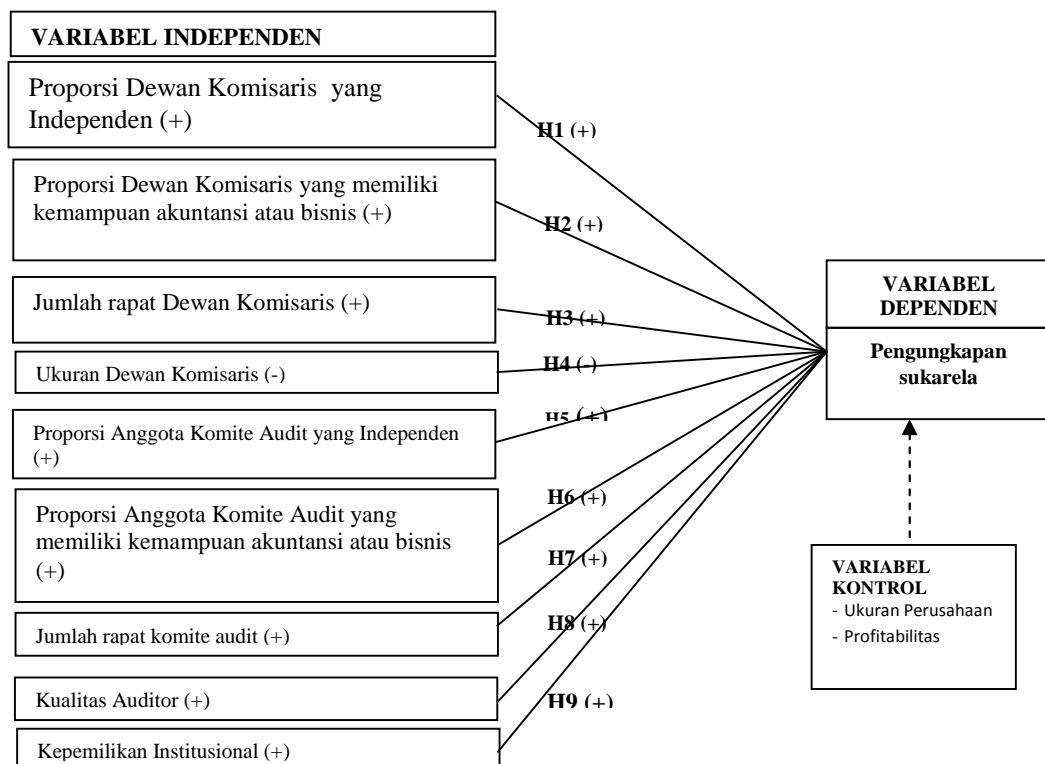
VARIABEL INDEPENDEN

Proporsi Dewan Komisaris yang Independen (+)

H1 (+)

Proporsi Dewan Komisaris yang memiliki kemampuan akuntansi atau bisnis (+)

H2 (+)

Jumlah rapat Dewan Komisaris (+)

H3 (+)

Ukuran Dewan Komisaris (-)

H4 (-)

H5 (+)

Proporsi Anggota Komite Audit yang Independen (+)

H6 (+)

Proporsi Anggota Komite Audit yang memiliki kemampuan akuntansi atau bisnis (+)

H7 (+)

H8 (+)

Jumlah rapat komite audit (+)

Kualitas Auditor (+)

H9 (+)

Kepemilikan Institusional (+)

VARIABEL DEPENDEN

Pengungkapan sukarela

VARIABEL KONTROL
- Ukuran Perusahaan
- Profitabilitas